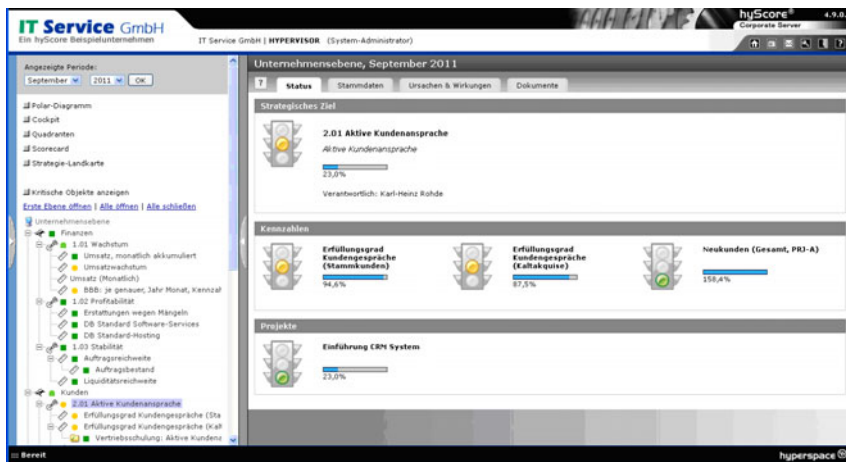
IT Service GmbH
Ein hyScore Beispielunternehmen

IT Service GmbH | HYPERVISOR (System-Administrator)

hyScore® 4.9.0
Corporate Server

Angezeigte Periode:
September 2011 OK

Polar-Diagramm
Cockpit
Quadranten
Scorecard
Strategie-Landkarte

Kritische Objekte anzeigen
Erste Ebene öffnen | Alle öffnen | Alle schließen

Unternehmensebene
Finanzen
1.01 Wachstum
Umsatz, monatlich akkumuliert
Umsatzwachstum
Umsatz (Monatlich)
BBB: je genauer, Jahr Monat, Kennzal
1.02 Profitabilität
Erstattungen wegen Mängeln
DB Standard Software-Services
DB Standard-Hosting
1.03 Stabilität
Auftragsreichweite
Auftragsbestand
Liquiditätsreichweite
Kunden
2.01 Aktive Kundenansprache
Erfüllungsgrad Kundengespräche (Sta
Erfüllungsgrad Kundengespräche (Kalt
Vertriebsschulung: Aktive Kundens

Unternehmensebene, September 2011

? Status Stammdaten Ursachen & Wirkungen Dokumente

Strategisches Ziel

2.01 Aktive Kundenansprache
Aktive Kundenansprache
23,0%
Verantwortlich: Karl-Heinz Rohde

Kennzahlen

Erfüllungsgrad Kundengespräche (Stammkunden)
94,6%

Erfüllungsgrad Kundengespräche (Kaltakquise)
87,5%

Neukunden (Gesamt, PRJ-A)
158,4%

Projekte

Einführung CRM System
23,0%

Bereit
hyperspace®